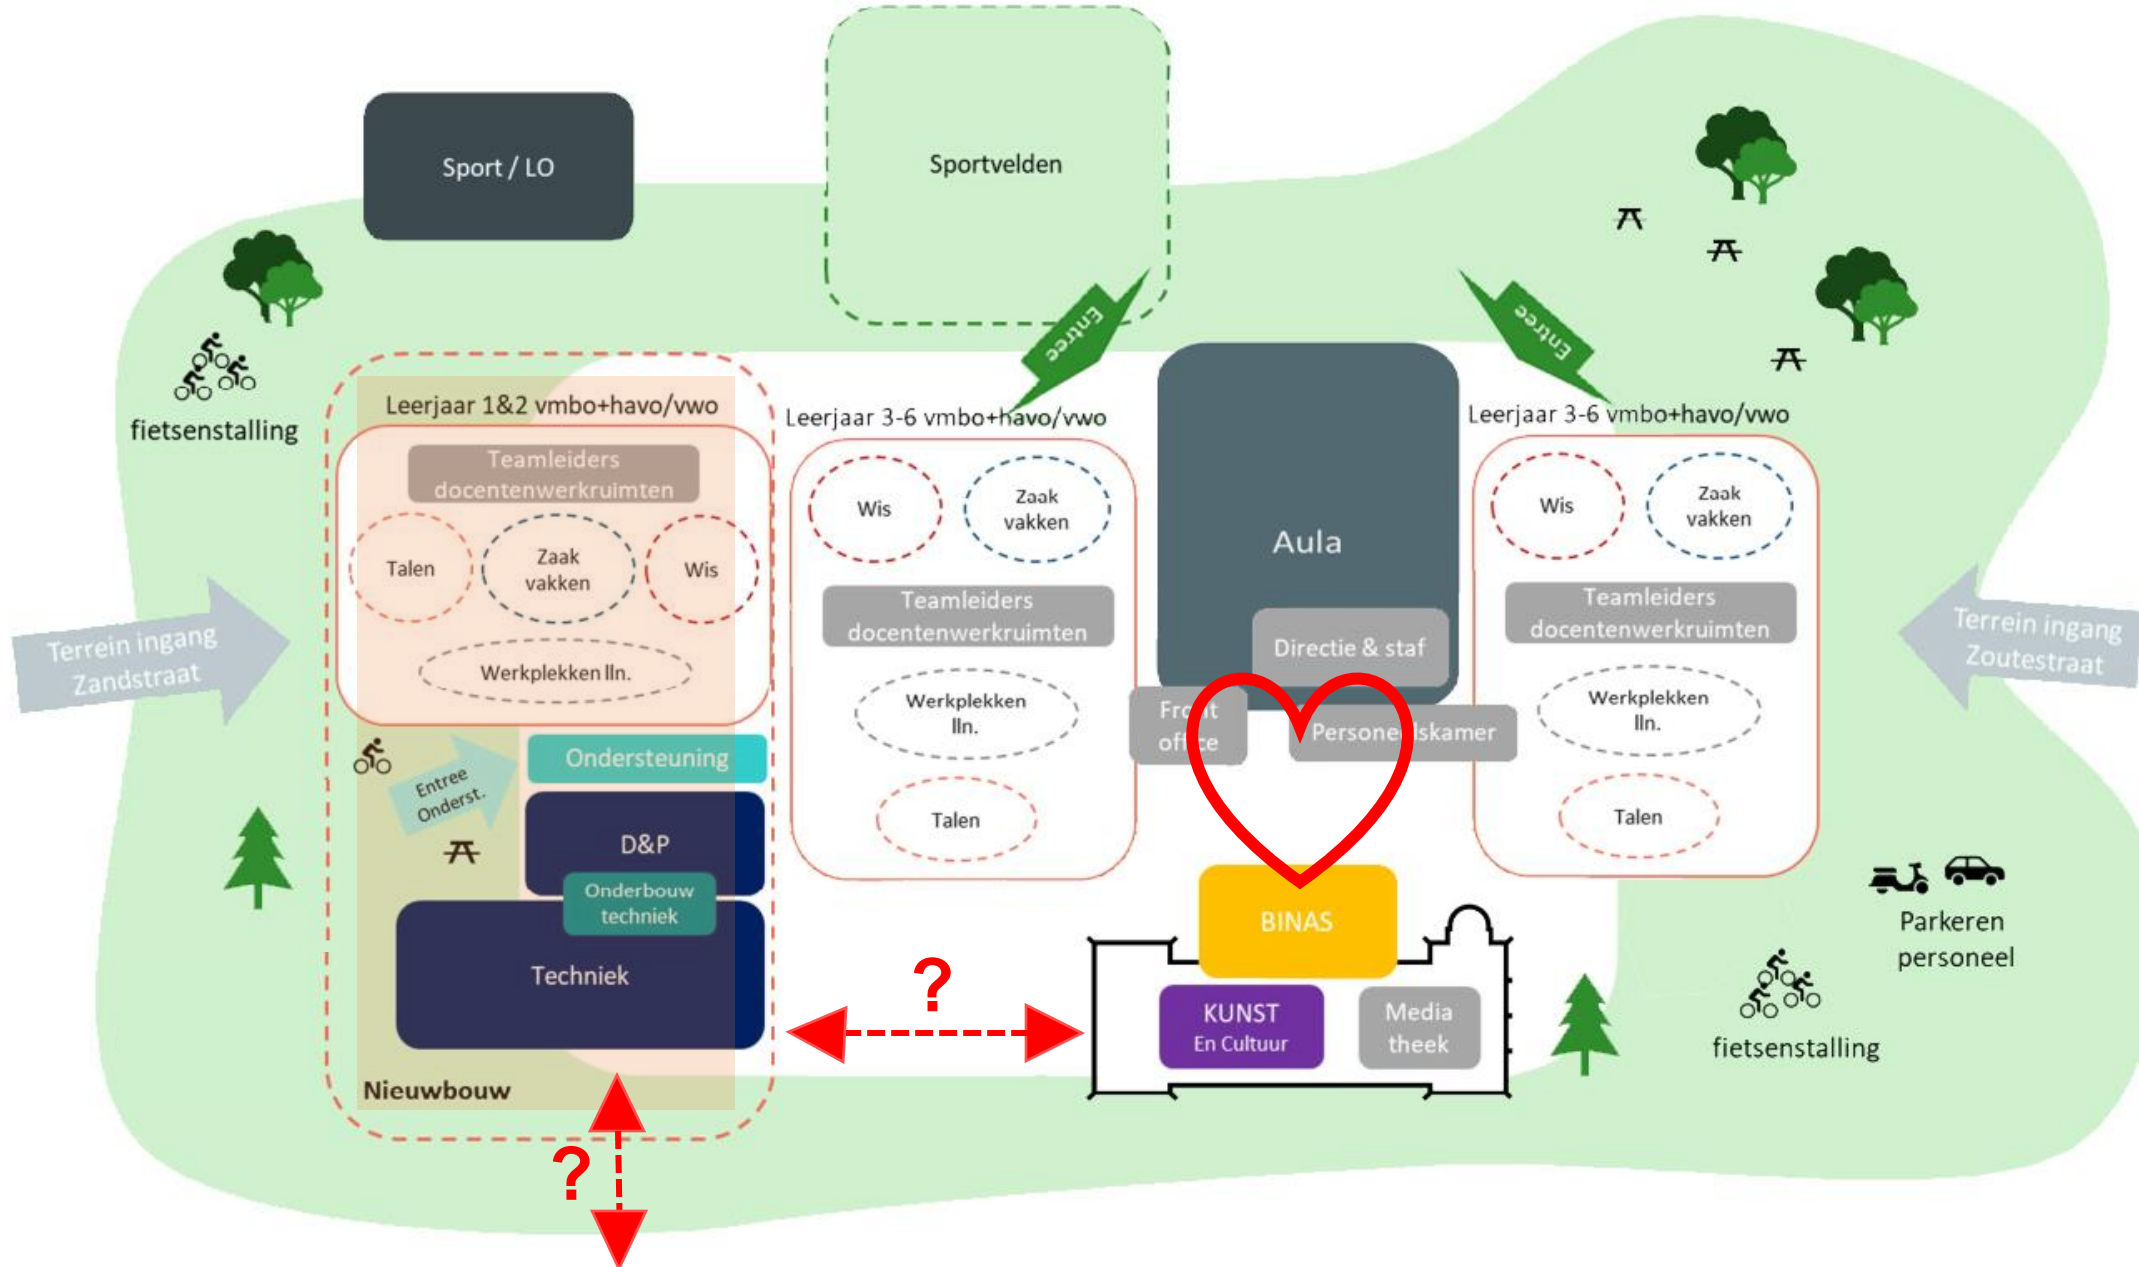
Sport / LO

Sportvelden

Entree

Entree

fietsenstalling

Leerjaar 1&2 vmbo+havo/vwo

Teamleiders docentenwerkruimten

Talen

Zaak vakken

Wis

Werkplekken lln.

Leerjaar 3-6 vmbo+havo/vwo

Wis

Zaak vakken

Teamleiders docentenwerkruimten

Werkplekken lln.

Talen

Aula

Directie & staf

Fro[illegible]t off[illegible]ce

Persone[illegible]lskamer

Leerjaar 3-6 vmbo+havo/vwo

Wis

Zaak vakken

Teamleiders docentenwerkruimten

Werkplekken lln.

Talen

Terrein ingang Zandstraat

Terrein ingang Zoutestraat

Entree Onderst.

Ondersteuning

D&P

Onderbouw techniek

Techniek

Nieuwbouw

?

?

BINAS

KUNST En Cultuur

Media theek

Parkeren personeel

fietsenstalling